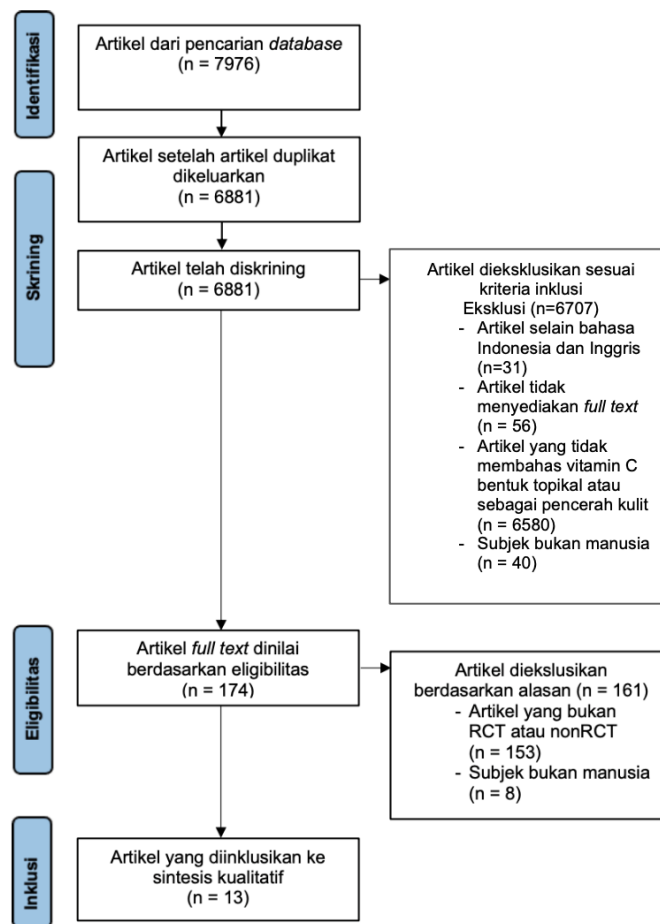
Identifikasi

Artikel dari pencarian database
(n = 7976)

Artikel setelah artikel duplikat dikeluarkan
(n = 6881)

Skrining

Artikel telah diskrining
(n = 6881)

Artikel dieksklusikan sesuai kriteria inklusi
Eksklusi (n=6707)
- Artikel selain bahasa Indonesia dan Inggris (n=31)
- Artikel tidak menyediakan full text (n = 56)
- Artikel yang tidak membahas vitamin C bentuk topikal atau sebagai pencerah kulit (n = 6580)
- Subjek bukan manusia (n = 40)

Eligibilitas

Artikel full text dinilai berdasarkan eligibilitas
(n = 174)

Artikel dieksklusikan berdasarkan alasan (n = 161)
- Artikel yang bukan RCT atau nonRCT (n = 153)
- Subjek bukan manusia (n = 8)

Inklusi

Artikel yang diinklusikan ke sintesis kualitatif
(n = 13)